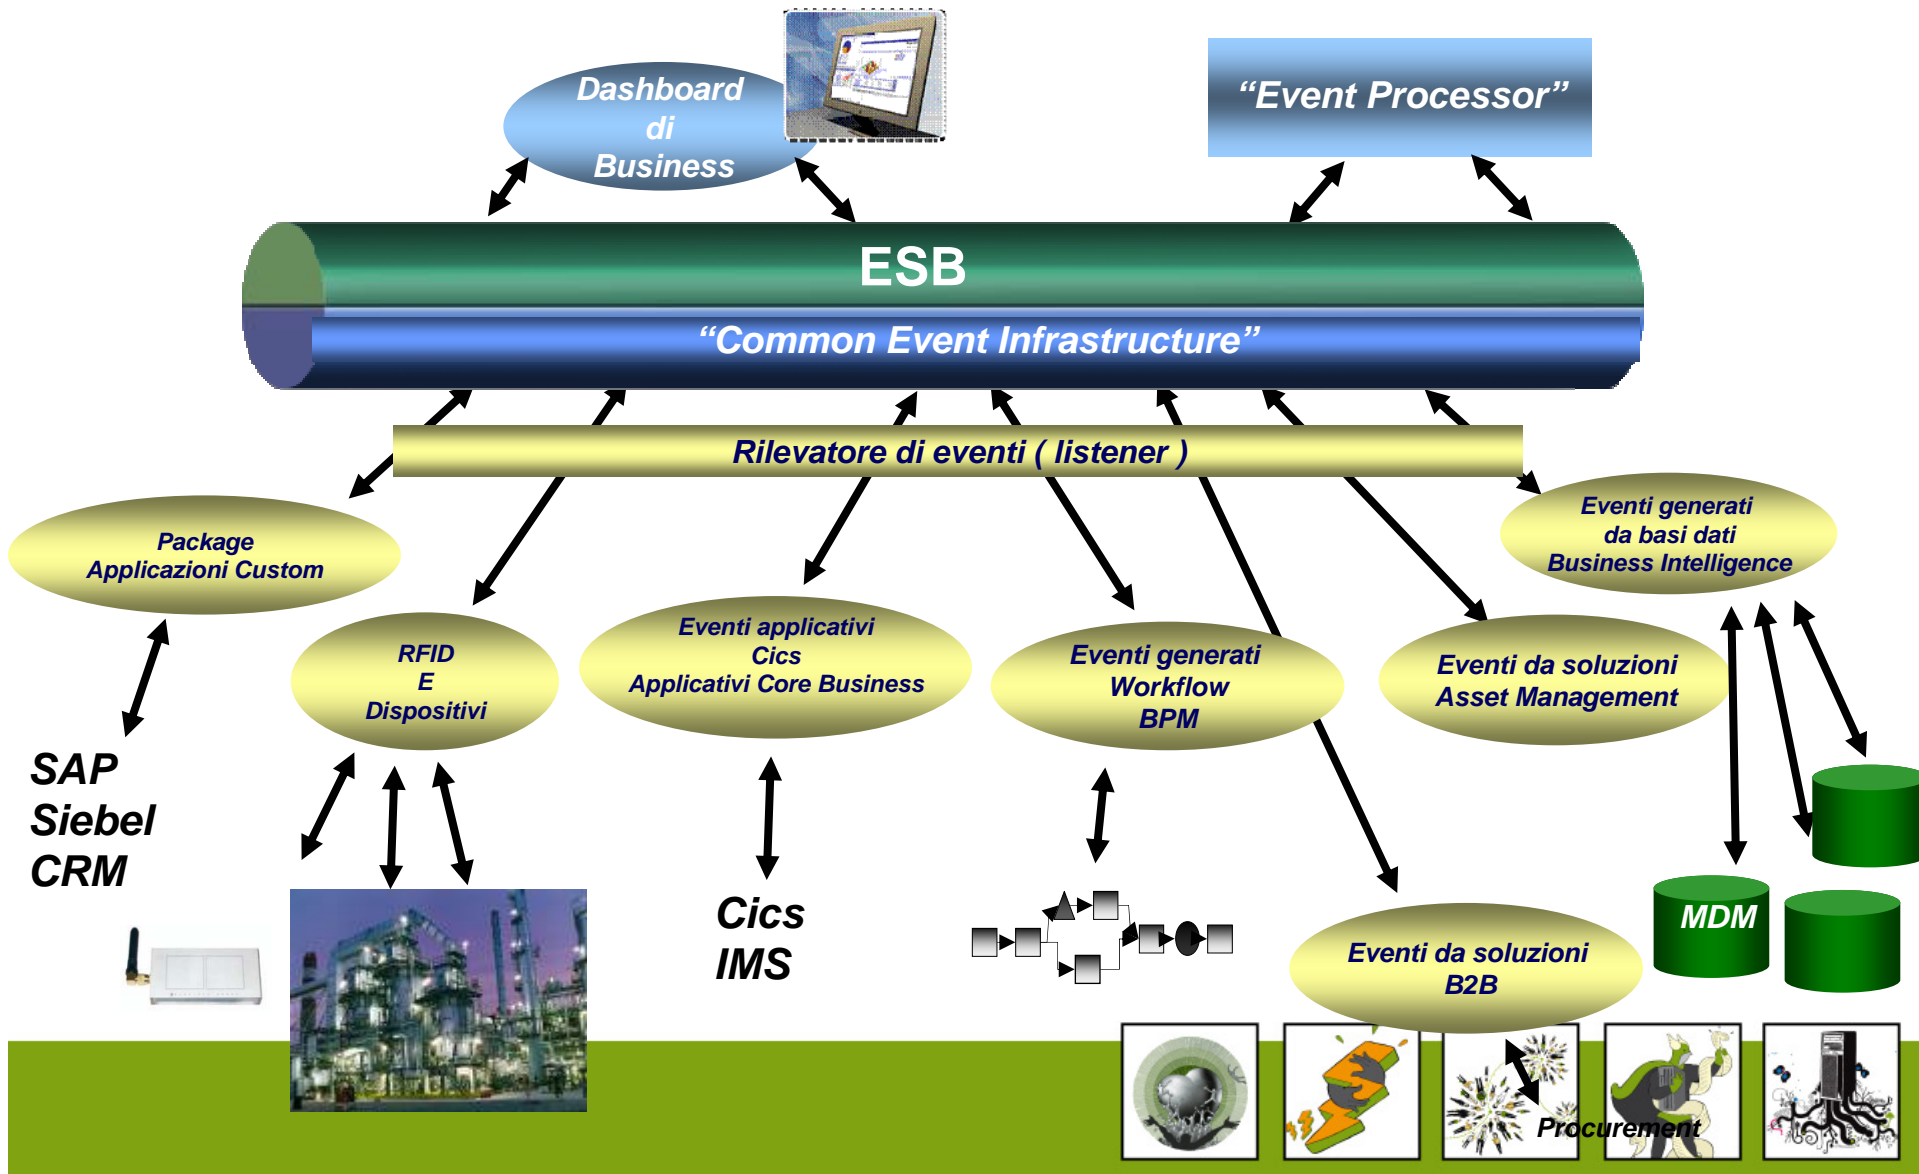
Dashboard di Business

"Event Processor"

ESB

"Common Event Infrastructure"

Rilevatore di eventi ( listener )

Package Applicazioni Custom

RFID E Dispositivi

Eventi applicativi Cics Applicativi Core Business

Eventi generati Workflow BPM

Eventi da soluzioni Asset Management

Eventi generati da basi dati Business Intelligence

SAP Siebel CRM

Cics IMS

MDM

Eventi da soluzioni B2B

Procurement